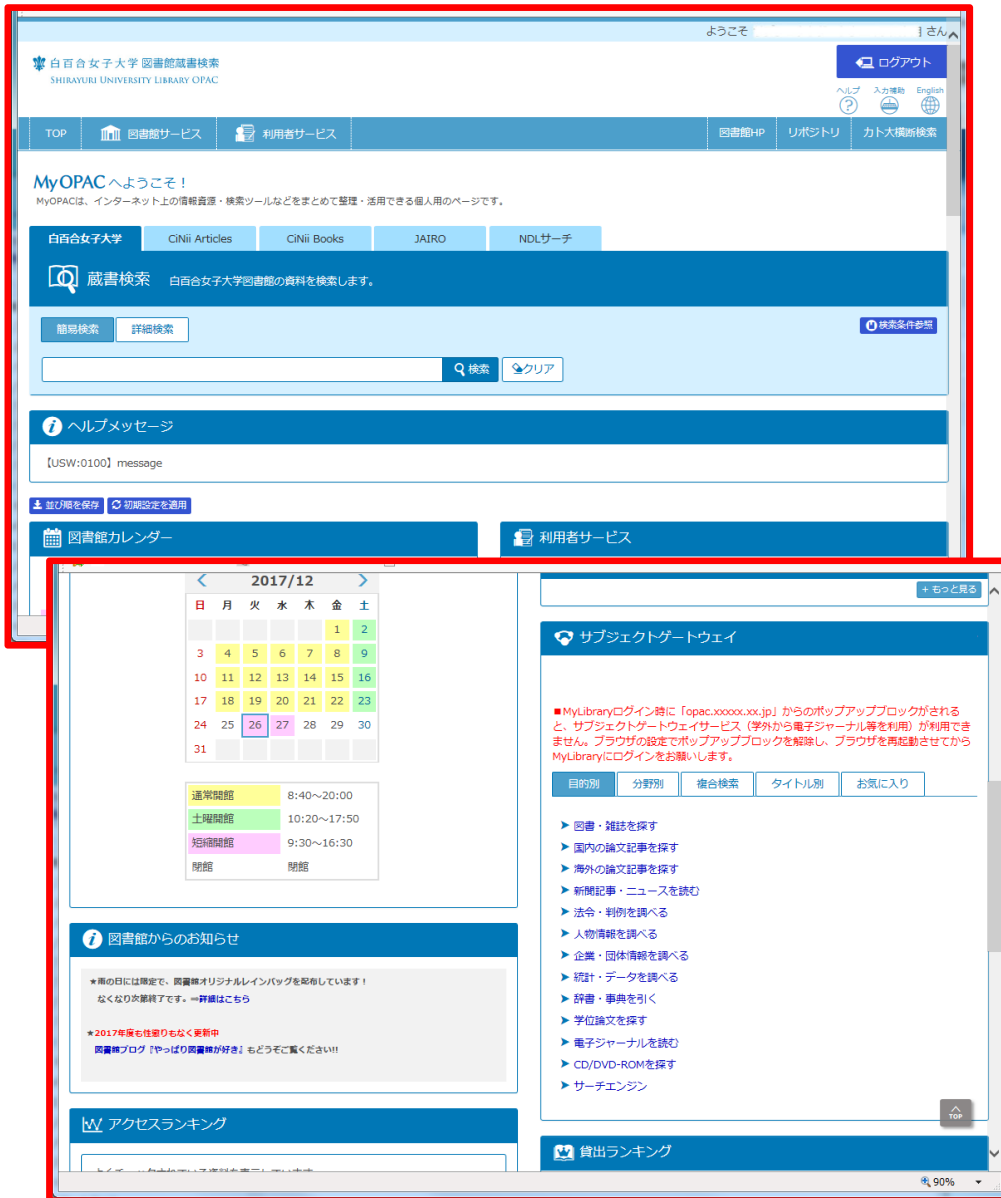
ようこそ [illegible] さん

白百合女子大学 図書館蔵書検索
SHIRAYURI UNIVERSITY LIBRARY OPAC

ログアウト

ヘルプ 入力補助 English

TOP 図書館サービス 利用者サービス 図書館HP リポジトリ カト大横断検索

MyOPAC へようこそ！
MyOPACは、インターネット上の情報資源・検索ツールなどをまとめて整理・活用できる個人用のページです。

白百合女子大学 CiNii Articles CiNii Books JAIRO NDLサーチ

蔵書検索 白百合女子大学図書館の資料を検索します。

簡易検索 詳細検索

検索条件参照

検索 クリア

ヘルプメッセージ

【USW:0100】message

並び順を保存 初期設定を適用

図書館カレンダー

利用者サービス

2017/12

| 日 | 月 | 火 | 水 | 木 | 金 | 土 |
|---|---|---|---|---|---|---|
| | | | | | 1 | 2 |
| 3 | 4 | 5 | 6 | 7 | 8 | 9 |
| 10 | 11 | 12 | 13 | 14 | 15 | 16 |
| 17 | 18 | 19 | 20 | 21 | 22 | 23 |
| 24 | 25 | 26 | 27 | 28 | 29 | 30 |
| 31 | | | | | | |

| 通常開館 | 8:40～20:00 |
|---|---|
| 土曜開館 | 10:20～17:50 |
| 短縮開館 | 9:30～16:30 |
| 閉館 | 閉館 |

+もっと見る

サブジェクトゲートウェイ

■MyLibraryログイン時に「opac.xxxxx.xx.jp」からのポップアップブロックがされると、サブジェクトゲートウェイサービス（学外から電子ジャーナル等を利用）が利用できません。ブラウザの設定でポップアップブロックを解除し、ブラウザを再起動させてからMyLibraryにログインをお願いします。

目的別 分野別 複合検索 タイトル別 お気に入り

図書・雑誌を探す
国内の論文記事を探す
海外の論文記事を探す
新聞記事・ニュースを読む
法令・判例を調べる
人物情報を調べる
企業・団体情報を調べる
統計・データを調べる
辞書・事典を引く
学位論文を探す
電子ジャーナルを読む
CD/DVD-ROMを探す
サーチエンジン

図書館からのお知らせ

★雨の日には限定で、図書館オリジナルレインバッグを配布しています！
なくなり次第終了です。⇒詳細はこちら

★2017年度も性懲りもなく更新中
図書館ブログ『やっぱり図書館が好き』もどうぞご覧ください!!

アクセスランキング

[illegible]

TOP

貸出ランキング

90%